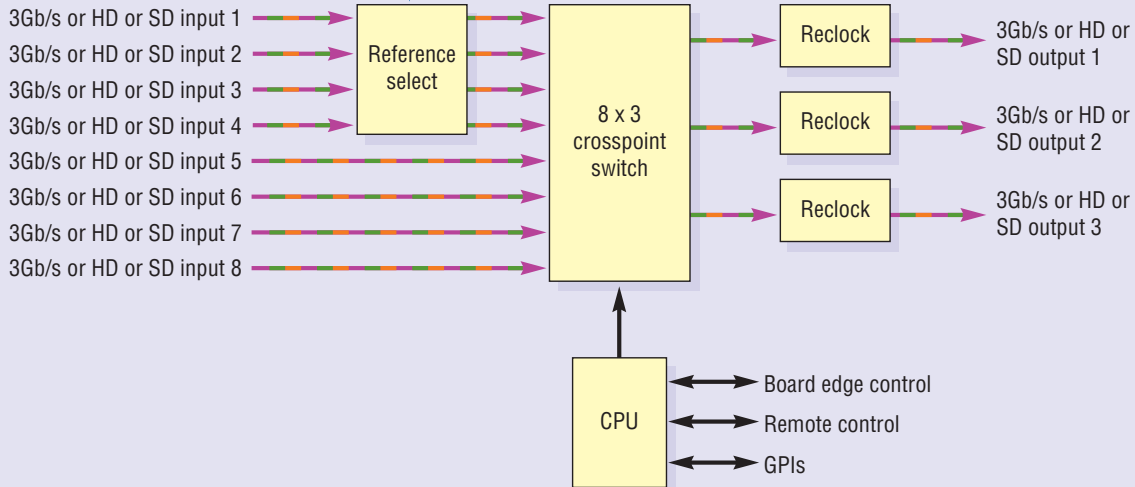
3Gb/s or HD or SD input 1
3Gb/s or HD or SD input 2
3Gb/s or HD or SD input 3
3Gb/s or HD or SD input 4
3Gb/s or HD or SD input 5
3Gb/s or HD or SD input 6
3Gb/s or HD or SD input 7
3Gb/s or HD or SD input 8

Reference select

8 x 3 crosspoint switch

Reclock
3Gb/s or HD or SD output 1

Reclock
3Gb/s or HD or SD output 2

Reclock
3Gb/s or HD or SD output 3

CPU
Board edge control
Remote control
GPIs